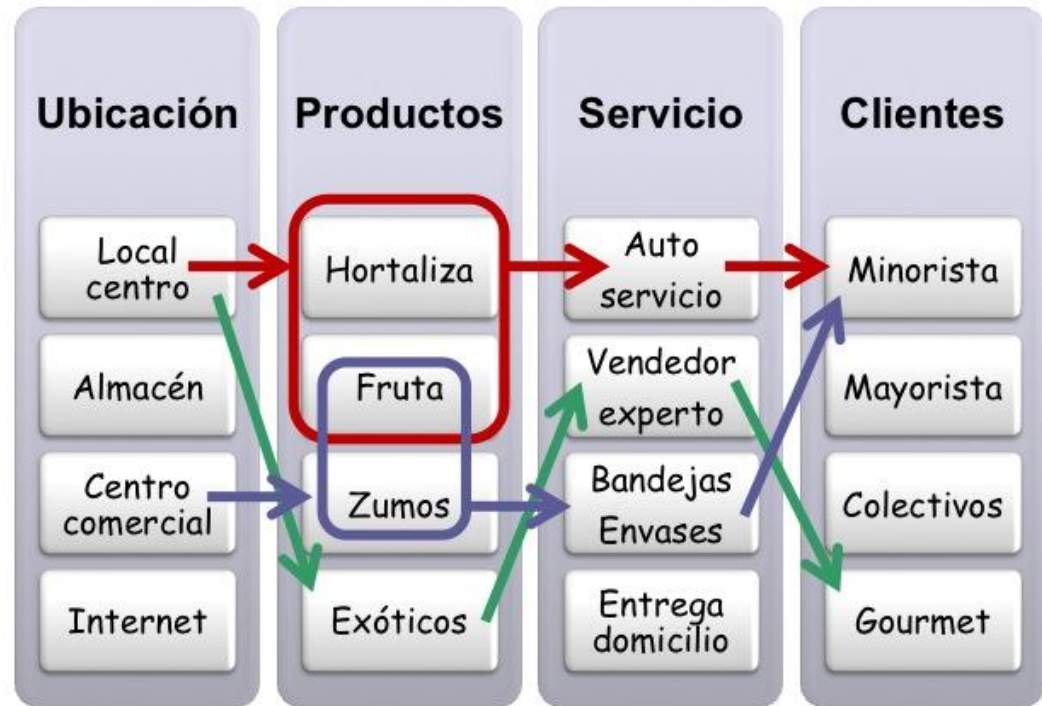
Ubicación

Local centro

Almacén

Centro comercial

Internet

Productos

Hortaliza

Fruta

Zumos

Exóticos

Servicio

Auto servicio

Vendedor experto

Bandejas Envases

Entrega domicilio

Clientes

Minorista

Mayorista

Colectivos

Gourmet